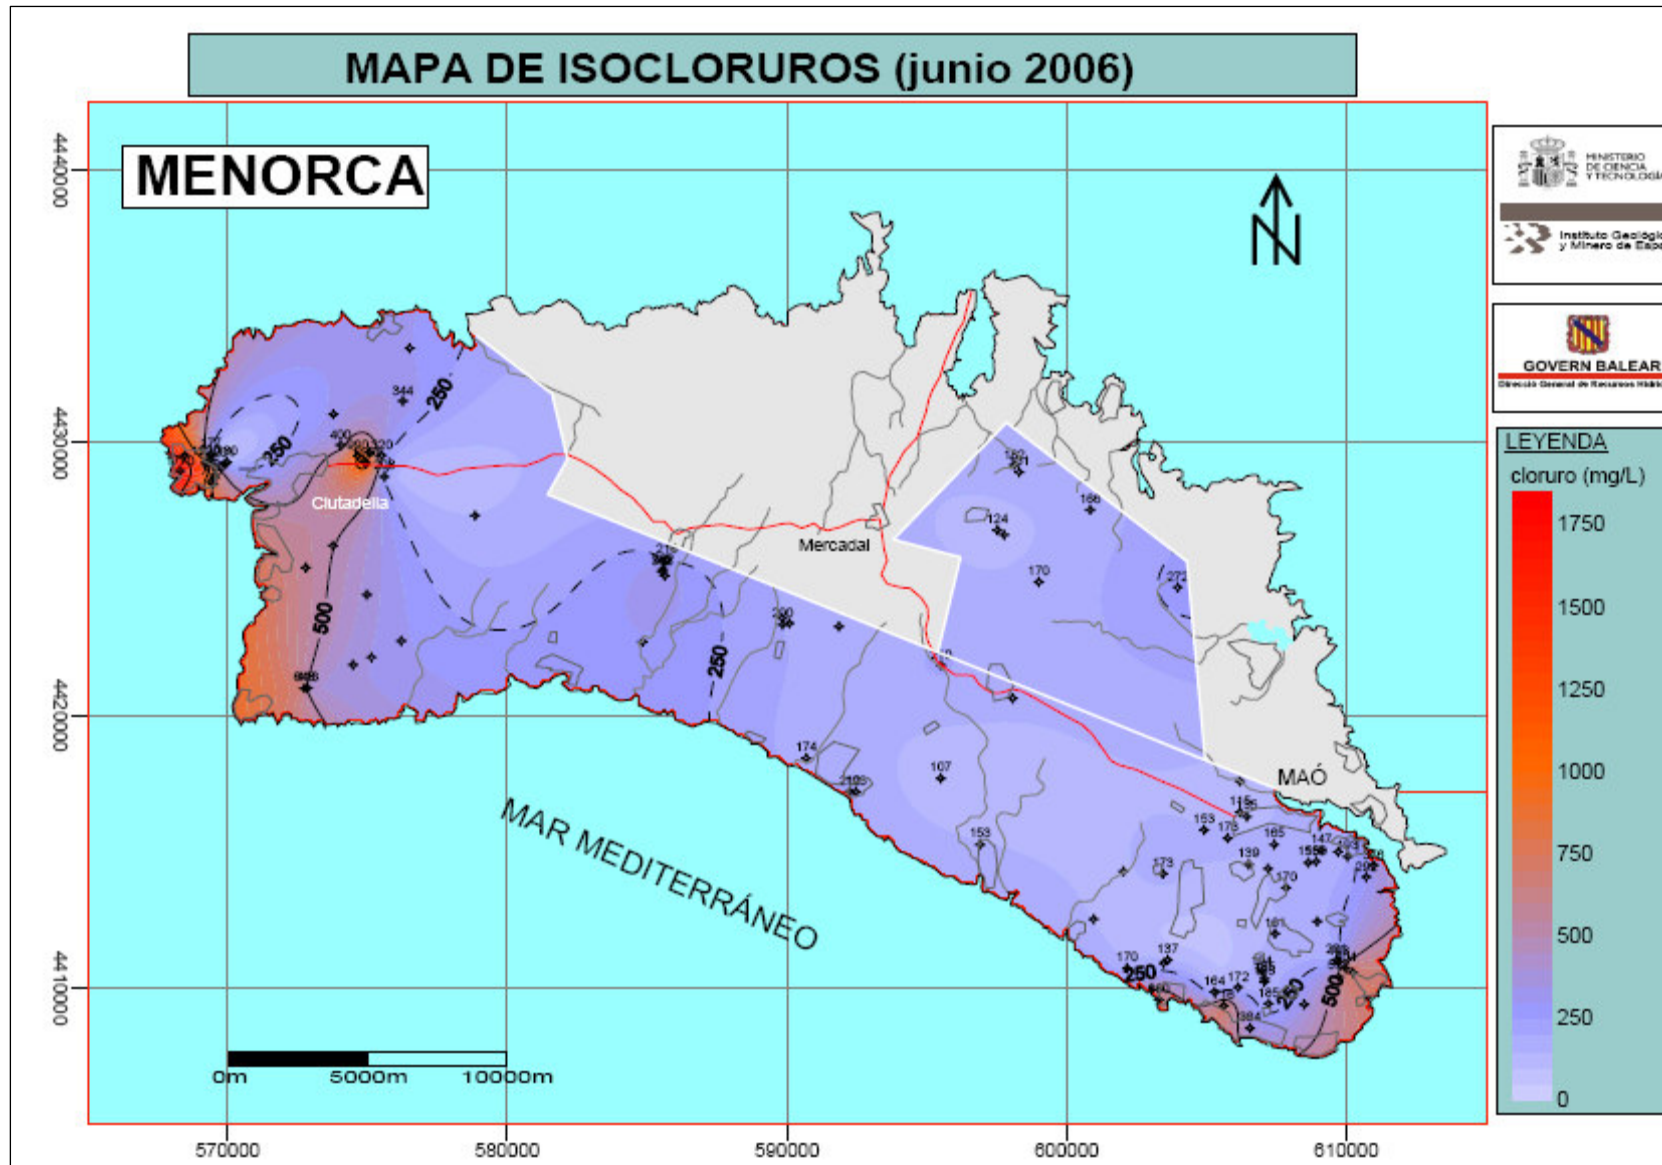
MAPA DE ISOCLORUROS (junio 2006)

MENORCA

4440000
4430000
4420000
4410000

MINISTERIO DE CIENCIA Y TECNOLOGÍA

Instituto Geológico y Minero de España

GOVERN BALEAR

LEYENDA
cloruro (mg/L)
1750
1500
1250
1000
750
500
250
0

344
250
250
Ciutadella
500
Mercadal
124
166
170
272
250
250
174
107
MAÓ
153
170
250
137
164
172
500
250

MAR MEDITERRÁNEO

0m 5000m 10000m

570000 580000 590000 600000 610000